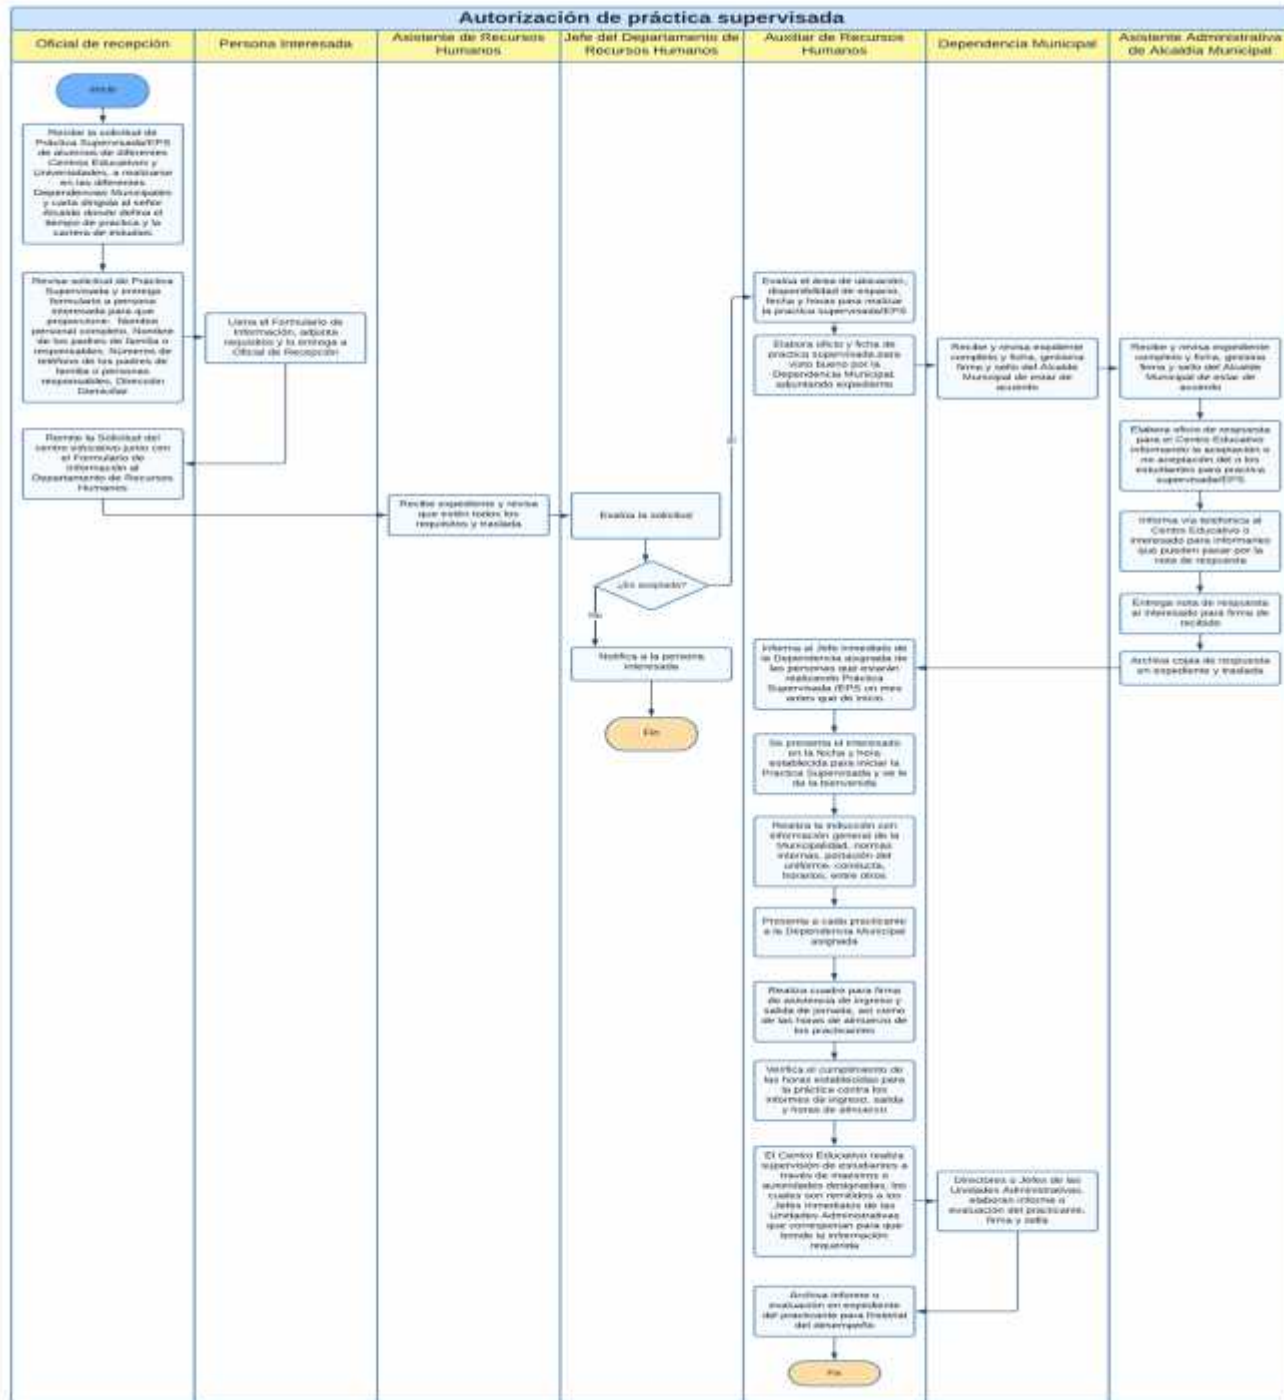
Autorización de práctica supervisada

Oficial de recepción

Persona Interesada

Asistente de Recursos Humanos

Jefe del Departamento de Recursos Humanos

Auxiliar de Recursos Humanos

Dependencia Municipal

Asistente Administrativa de Alcaldía Municipal

Inicio

Recibe la solicitud de Práctica Supervisada/EPS de alumnos de diferentes Centros Educativos y Universidades, a realizarse en las diferentes Dependencias Municipales y carta dirigida al señor Alcalde donde defina el tiempo de práctica y la carrera de estudios.

Revisa solicitud de Práctica Supervisada y entrega formulario a persona interesada para que proporcione: Nombre personal completo, Nombre de los padres de familia o responsables, Números de teléfono de los padres de familia o personas responsables, Dirección Domicilial.

Llena el Formulario de Información, adjunta requisitos y lo entrega a Oficial de Recepción

Remite la Solicitud del centro educativo junto con el Formulario de Información al Departamento de Recursos Humanos

Recibe expediente y revisa que estén todos los requisitos y traslada

Evalúa la solicitud

¿Es aceptado?

Si

No

Notifica a la persona interesada

Fin

Evalúa el área de ubicación, disponibilidad de espacio, fecha y horas para realizar la práctica supervisada/EPS

Elabora oficio y ficha de práctica supervisada para visto bueno por la Dependencia Municipal, adjuntando expediente

Recibe y revisa expediente completo y ficha, gestiona firma y sello del Alcalde Municipal de estar de acuerdo

Recibe y revisa expediente completo y ficha, gestiona firma y sello del Alcalde Municipal de estar de acuerdo

Elabora oficio de respuesta para el Centro Educativo informando la aceptación o no aceptación del o los estudiantes para práctica supervisada/EPS

Informa vía telefónica al Centro Educativo o interesado para informarles que pueden pasar por la nota de respuesta

Entrega nota de respuesta al interesado para firma de recibido

Archiva copia de respuesta en expediente y traslada

Informa al Jefe Inmediato de la Dependencia asignada de las personas que estarán realizando Práctica Supervisada /EPS un mes antes que de inicio.

Se presenta el interesado en la fecha y hora establecida para iniciar la Práctica Supervisada y se le da la bienvenida

Realiza la inducción con información general de la Municipalidad, normas internas, portación del uniforme, conducta, horarios, entre otros.

Presenta a cada practicante a la Dependencia Municipal asignada

Realiza cuadro para firma de asistencia de ingreso y salida de jornada, así como de las horas de almuerzo de los practicantes

Verifica el cumplimiento de las horas establecidas para la práctica contra los informes de ingreso, salida y horas de almuerzo

El Centro Educativo realiza supervisión de estudiantes a través de maestros o autoridades designadas, los cuales son remitidos a los Jefes Inmediatos de las Unidades Administrativas que correspondan para que brinde la información requerida

Directores o Jefes de las Unidades Administrativas, elaboran informe o evaluación del practicante, firma y sella

Archiva informe o evaluación en expediente del practicante para historial del desempeño

Fin